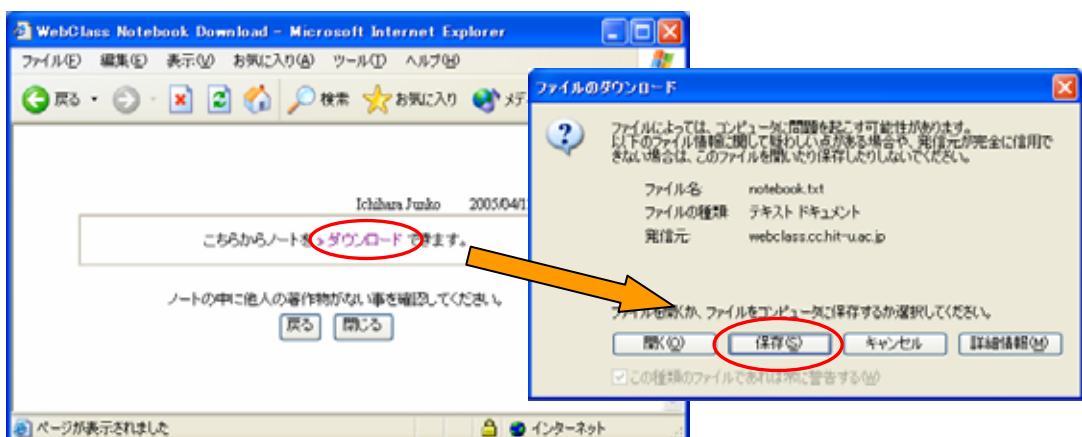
WebClass Notebook Download - Microsoft Internet Explorer

ファイル(F) 編集(E) 表示(V) お気に入り(A) ツール(T) ヘルプ(H)

戻る 検索 お気に入り メデ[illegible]

Ichihara Junko 2005/04/1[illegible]

こちらからノートを ダウンロード できます。

ノートの中に他人の著作物がない事を確認してください。

戻る 閉じる

ページが表示されました インターネット

ファイルのダウンロード

ファイルによっては、コンピュータに問題を起こす可能性があります。以下のファイル情報に関して疑わしい点がある場合や、発信元が完全に信用できない場合は、このファイルを開いたり保存したりしないでください。

ファイル名: notebook.txt
ファイルの種類: テキスト ドキュメント
発信元: webclass.cc.hit-u.ac.jp

ファイルを開くか、ファイルをコンピュータに保存するか選択してください。

開く(O) 保存(S) キャンセル 詳細情報(M)

この種類のファイルであれば常に警告する(W)